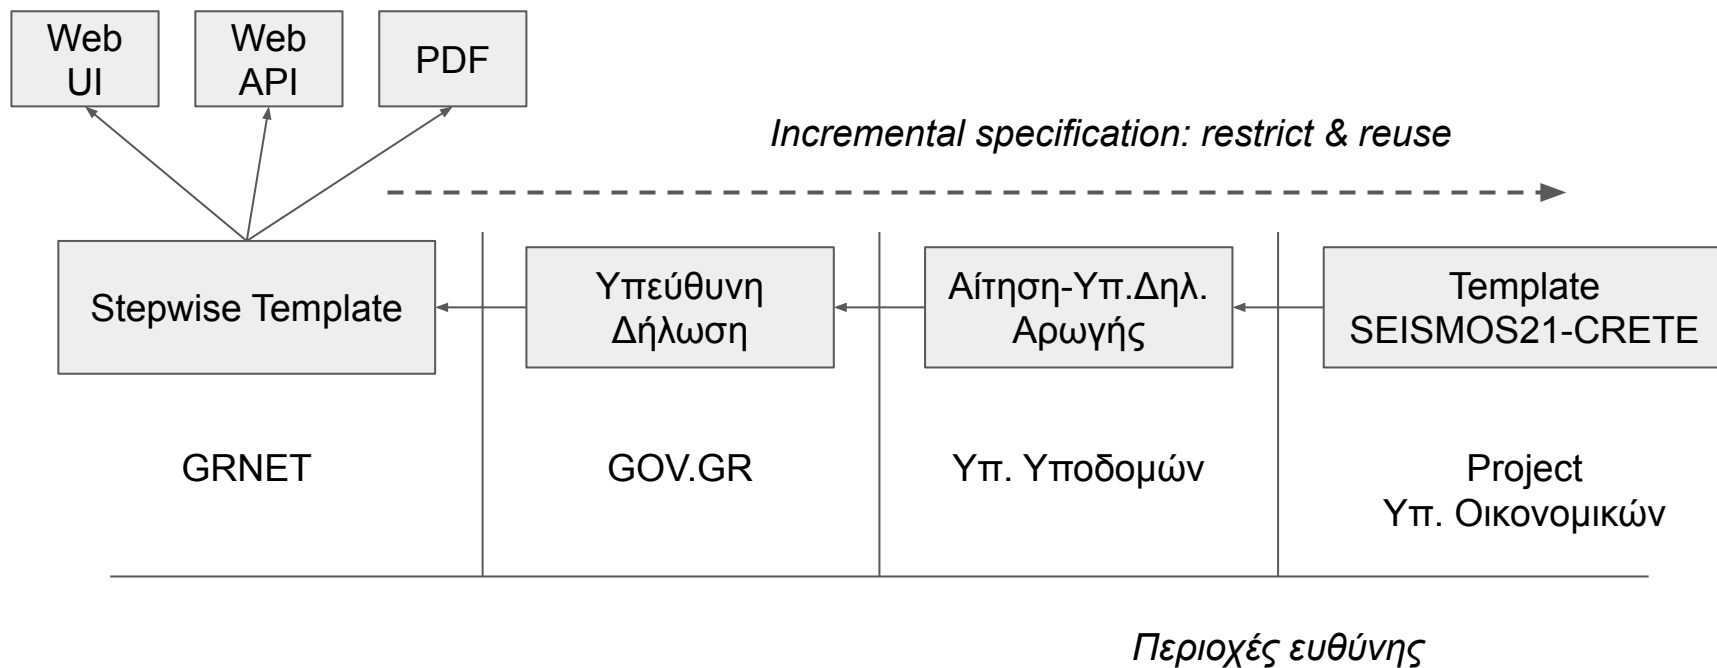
Web UI

Web API

PDF

Incremental specification: restrict & reuse

Stepwise Template

Υπεύθυνη Δήλωση

Αίτηση-Υπ.Δηλ. Αρωγής

Template SEISMOS21-CRETE

GRNET

GOV.GR

Υπ. Υποδομών

Project Υπ. Οικονομικών

Περιοχές ευθύνης